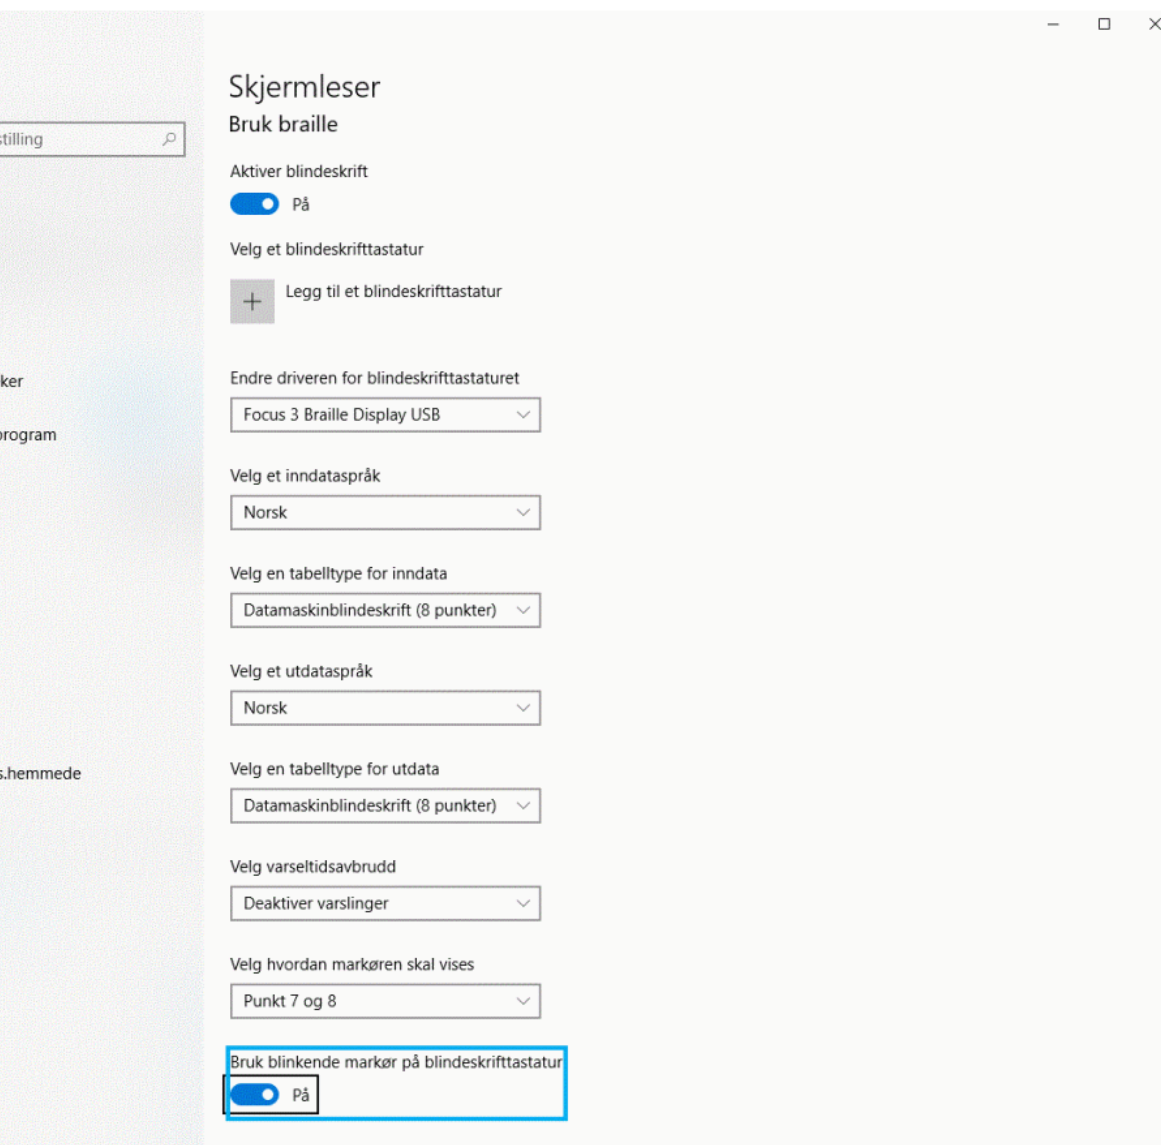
stilling

ker

program

s.hemmede

Skjermleser

Bruk braille

Aktiver blindeskrift

På

Velg et blindeskrifttastatur

Legg til et blindeskrifttastatur

Endre driveren for blindeskrifttastaturet

Focus 3 Braille Display USB

Velg et inndataspråk

Norsk

Velg en tabelltype for inndata

Datamaskinblindeskrift (8 punkter)

Velg et utdataspråk

Norsk

Velg en tabelltype for utdata

Datamaskinblindeskrift (8 punkter)

Velg varseltidsavbrudd

Deaktiver varslinger

Velg hvordan markøren skal vises

Punkt 7 og 8

Bruk blinkende markør på blindeskrifttastatur

På